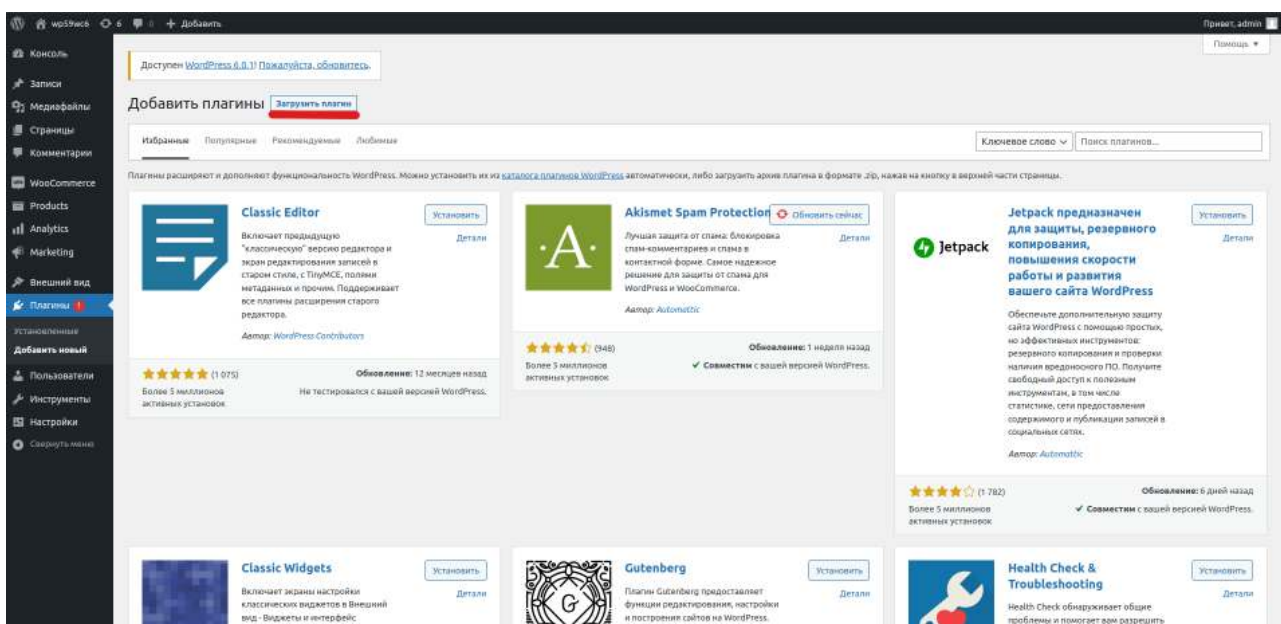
wp59wc6 6 0 + Добавить

Привет, admin

Помощь ▾

Консоль
Записи
Медиафайлы
Страницы
Комментарии
WooCommerce
Products
Analytics
Marketing
Внешний вид
Плагины 1
Установленные
Добавить новый
Пользователи
Инструменты
Настройки
Свернуть меню

Доступен WordPress 6.0.1! Пожалуйста, обновитесь.

Добавить плагины Загрузить плагин

Избранные Популярные Рекомендуемые Любимые

Ключевое слово ∨ Поиск плагинов...

Плагины расширяют и дополняют функциональность WordPress. Можно установить их из каталога плагинов WordPress автоматически, либо загрузить архив плагина в формате .zip, нажав на кнопку в верхней части страницы.

Classic Editor
Установить
Детали
Включает предыдущую "классическую" версию редактора и экран редактирования записей в старом стиле, с TinyMCE, полями метаданных и прочим. Поддерживает все плагины расширения старого редактора.
Автор: WordPress Contributors
★★★★★ (1 075)
Более 5 миллионов активных установок
Обновление: 12 месяцев назад
Не тестировался с вашей версией WordPress.

Akismet Spam Protection
Обновить сейчас
Детали
Лучшая защита от спама: блокировка спам-комментариев и спама в контактной форме. Самое надежное решение для защиты от спама для WordPress и WooCommerce.
Автор: Automattic
★★★★½ (948)
Более 5 миллионов активных установок
Обновление: 1 неделя назад
✔ Совместим с вашей версией WordPress.

Jetpack
Jetpack предназначен для защиты, резервного копирования, повышения скорости работы и развития вашего сайта WordPress
Установить
Детали
Обеспечьте дополнительную защиту сайта WordPress с помощью простых, но эффективных инструментов: резервного копирования и проверки наличия вредоносного ПО. Получите свободный доступ к полезным инструментам, в том числе статистике, сети предоставления содержимого и публикации записей в социальных сетях.
Автор: Automattic
★★★★☆ (1 782)
Более 5 миллионов активных установок
Обновление: 6 дней назад
✔ Совместим с вашей версией WordPress.

Classic Widgets
Установить
Детали
Включает экраны настройки классических виджетов в Внешний вид - Виджеты и интерфейс

Gutenberg
Установить
Детали
Плагин Gutenberg предоставляет функции редактирования, настройки и построения сайтов на WordPress.

Health Check & Troubleshooting
Установить
Детали
Health Check обнаруживает общие проблемы и помогает вам разрешить